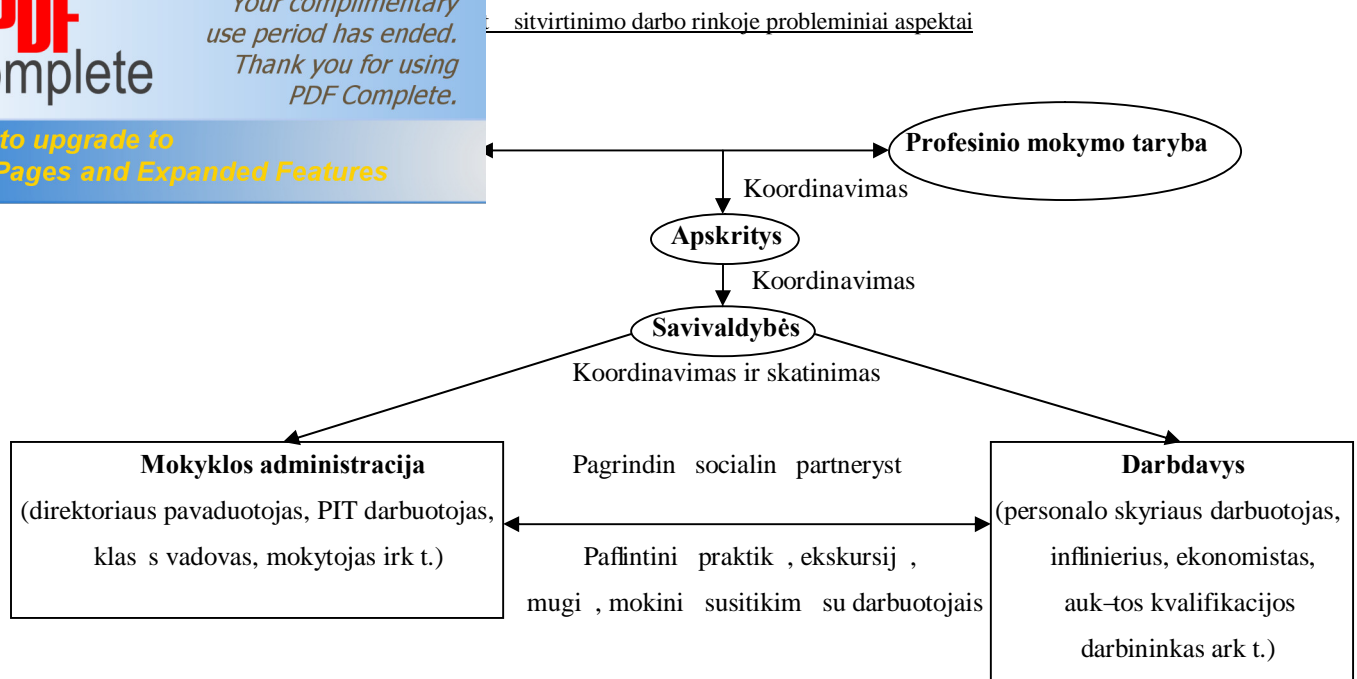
PDF Complete

Your complimentary use period has ended. Thank you for using PDF Complete.

to upgrade to Pages and Expanded Features

t sitvirtinimo darbo rinkoje probleminiai aspektai

Profesinio mokymo taryba

Koordinavimas

Apskritys

Koordinavimas

Savivaldybės

Koordinavimas ir skatinimas

Mokyklos administracija
(direktoriaus pavaduotojas, PIT darbuotojas, klas s vadovas, mokytojas irk t.)

Pagrindin socialin partneryst

Paflintini praktik , ekskursij , mugi , mokini susitikim su darbuotojais

Darbdavys
(personalo skyriaus darbuotojas, inflinierius, ekonomistas, auk–tos kvalifikacijos darbininkas ark t.)